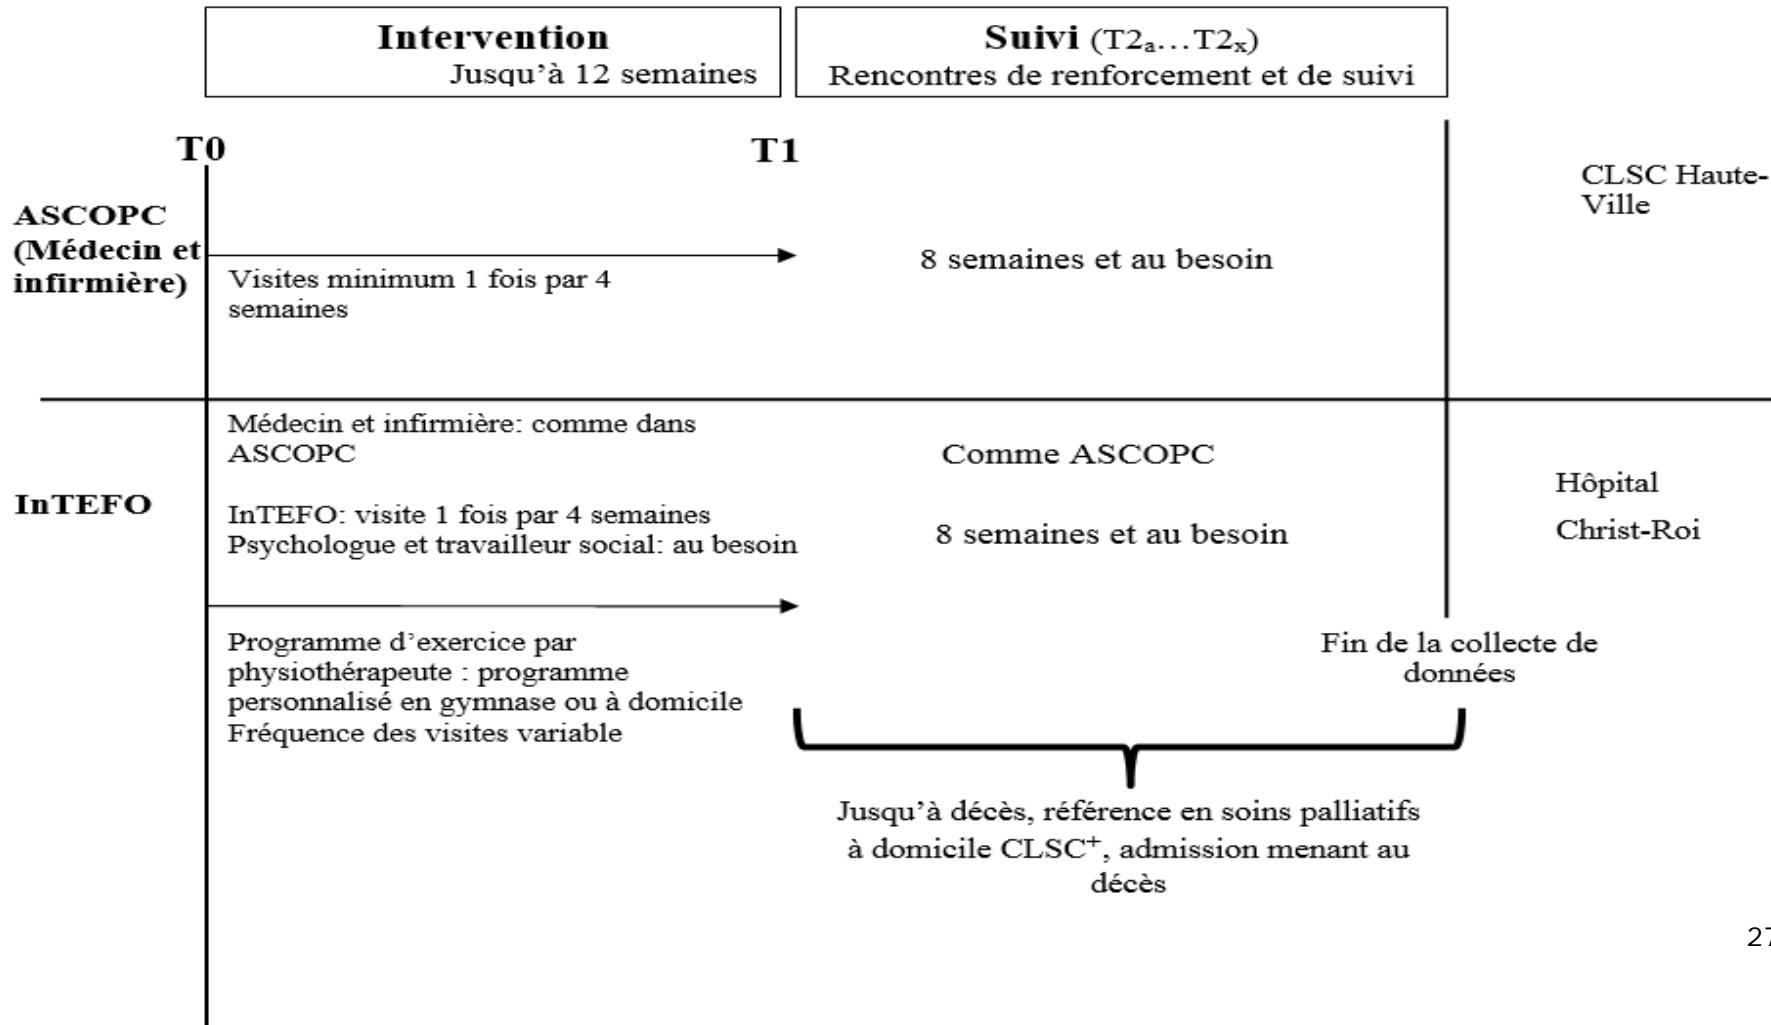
Intervention
Jusqu'à 12 semaines

Suivi ($T2_a$…$T2_x$)
Rencontres de renforcement et de suivi

T0

T1

ASCOPC (Médecin et infirmière)

Visites minimum 1 fois par 4 semaines

8 semaines et au besoin

CLSC Haute-Ville

Médecin et infirmière: comme dans ASCOPC

Comme ASCOPC

InTEFO

InTEFO: visite 1 fois par 4 semaines
Psychologue et travailleur social: au besoin

8 semaines et au besoin

Hôpital
Christ-Roi

Programme d'exercice par physiothérapeute : programme personnalisé en gymnase ou à domicile
Fréquence des visites variable

Fin de la collecte de données

Jusqu'à décès, référence en soins palliatifs à domicile CLSC$^+$, admission menant au décès

27